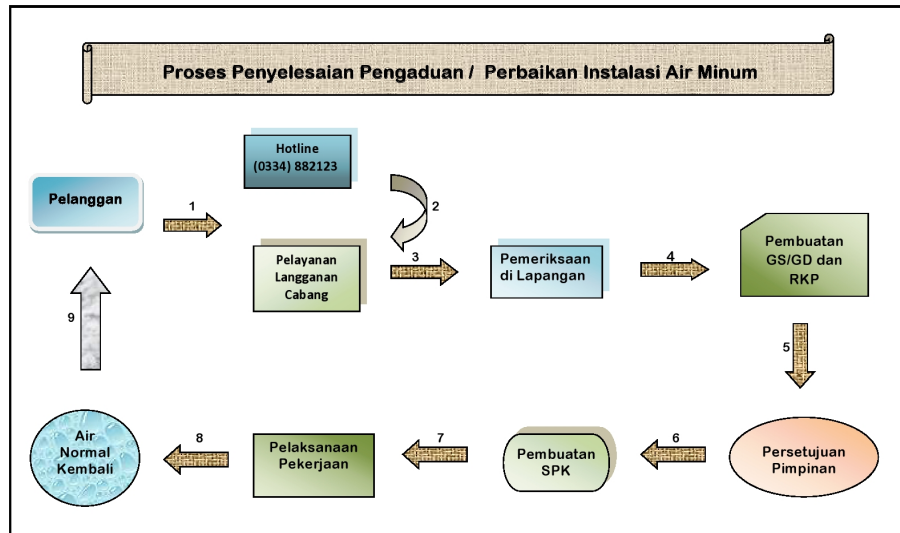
Proses Penyelesaian Pengaduan / Perbaikan Instalasi Air Minum

Hotline
(0334) 882123

Pelanggan

1

2

Pelayanan Langganan Cabang

3

Pemeriksaan di Lapangan

4

Pembuatan GS/GD dan RKP

5

9

Air Normal Kembali

8

Pelaksanaan Pekerjaan

7

Pembuatan SPK

6

Persetujuan Pimpinan